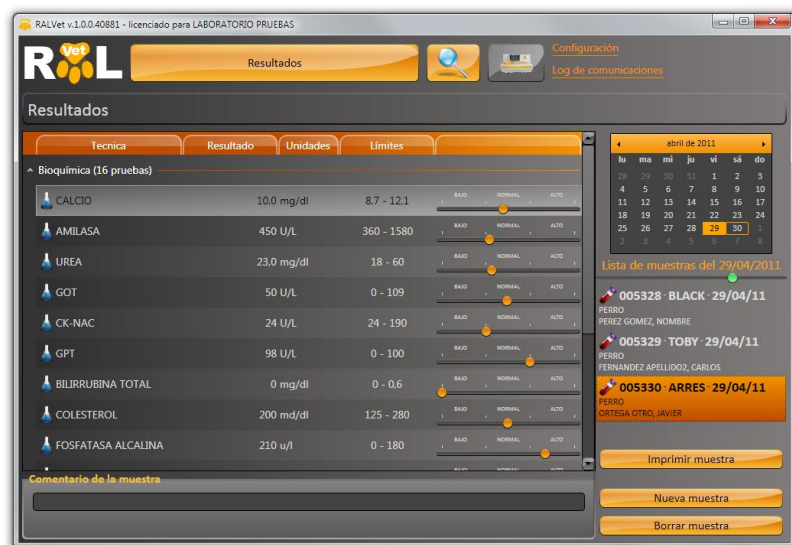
RALVet v.1.0.0.40881 - licenciado para LABORATORIO PRUEBAS

Vet
RAL

Resultados

Configuración
Log de comunicaciones

Resultados

| Tecnica | Resultado | Unidades | Limites | |
|---|---|---|---|---|
| Bioquímica (16 pruebas) | | | | |
| CALCIO | 10.0 mg/dl | | 8.7 - 12.1 | BAJO NORMAL ALTO |
| AMILASA | 450 U/L | | 360 - 1580 | BAJO NORMAL ALTO |
| UREA | 23.0 mg/dl | | 18 - 60 | BAJO NORMAL ALTO |
| GOT | 50 U/L | | 0 - 109 | BAJO NORMAL ALTO |
| CK-NAC | 24 U/L | | 24 - 190 | BAJO NORMAL ALTO |
| GPT | 98 U/L | | 0 - 100 | BAJO NORMAL ALTO |
| BILIRRUBINA TOTAL | 0 mg/dl | | 0 - 0.6 | BAJO NORMAL ALTO |
| COLESTEROL | 200 md/dl | | 125 - 280 | BAJO NORMAL ALTO |
| FOSFATASA ALCALINA | 210 u/l | | 0 - 180 | BAJO NORMAL ALTO |

Comentario de la muestra

abril de 2011

| lu | ma | mi | ju | vi | sá | do |
|---|---|---|---|---|---|---|
| 28 | 29 | 30 | 31 | 1 | 2 | 3 |
| 4 | 5 | 6 | 7 | 8 | 9 | 10 |
| 11 | 12 | 13 | 14 | 15 | 16 | 17 |
| 18 | 19 | 20 | 21 | 22 | 23 | 24 |
| 25 | 26 | 27 | 28 | 29 | 30 | 1 |
| 2 | 3 | 4 | 5 | 6 | 7 | 8 |

Lista de muestras del 29/04/2011

005328 · BLACK · 29/04/11
PERRO
PEREZ GOMEZ, NOMBRE

005329 · TOBY · 29/04/11
PERRO
FERNANDEZ APELLIDO2, CARLOS

005330 · ARRES · 29/04/11
PERRO
ORTEGA OTRO, JAVIER

Imprimir muestra

Nueva muestra

Borrar muestra